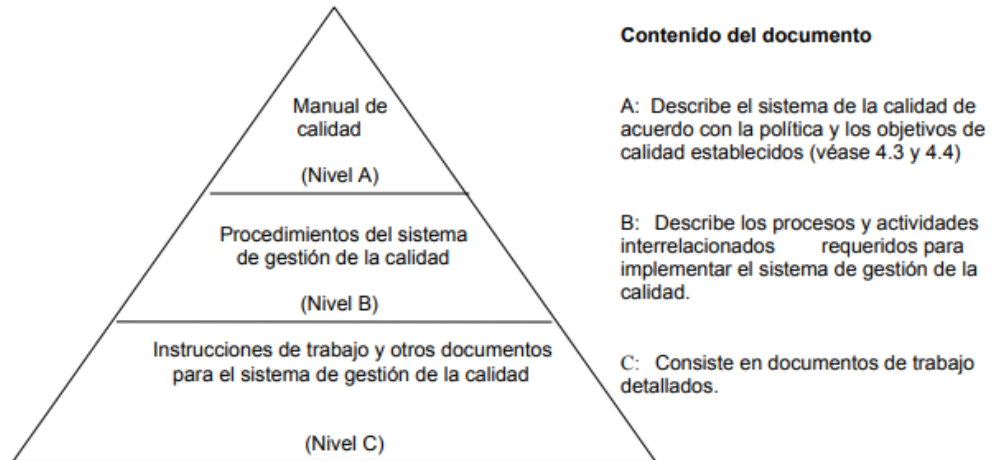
Manual de calidad

(Nivel A)

Procedimientos del sistema de gestión de la calidad

(Nivel B)

Instrucciones de trabajo y otros documentos para el sistema de gestión de la calidad

(Nivel C)

Contenido del documento

A: Describe el sistema de la calidad de acuerdo con la política y los objetivos de calidad establecidos (véase 4.3 y 4.4)

B: Describe los procesos y actividades interrelacionados requeridos para implementar el sistema de gestión de la calidad.

C: Consiste en documentos de trabajo detallados.